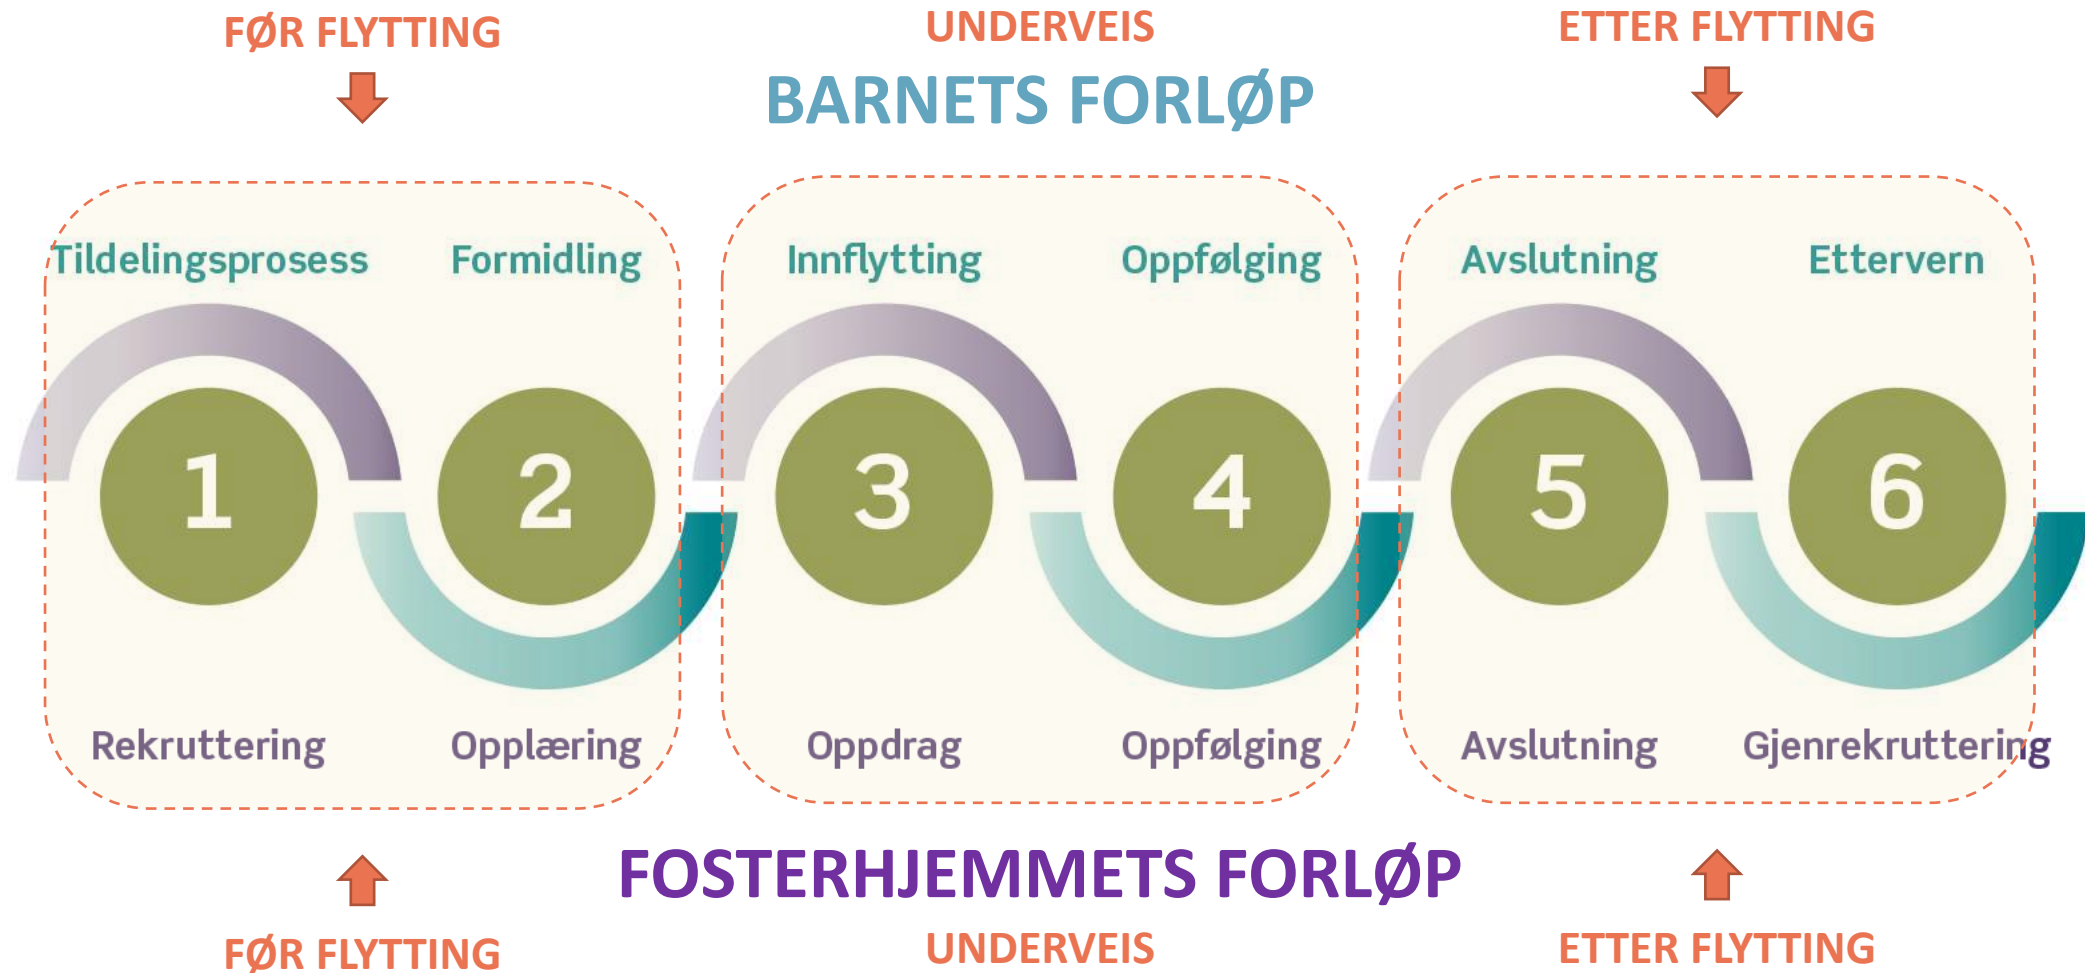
FØR FLYTTING

UNDERVEIS

ETTER FLYTTING

BARNETS FORLØP

Tildelingsprosess

Formidling

Innflytting

Oppfølging

Avslutning

Ettervern

1

2

3

4

5

6

Rekruttering

Opplæring

Oppdrag

Oppfølging

Avslutning

Gjenrekruttering

FOSTERHJEMMETS FORLØP

FØR FLYTTING

UNDERVEIS

ETTER FLYTTING